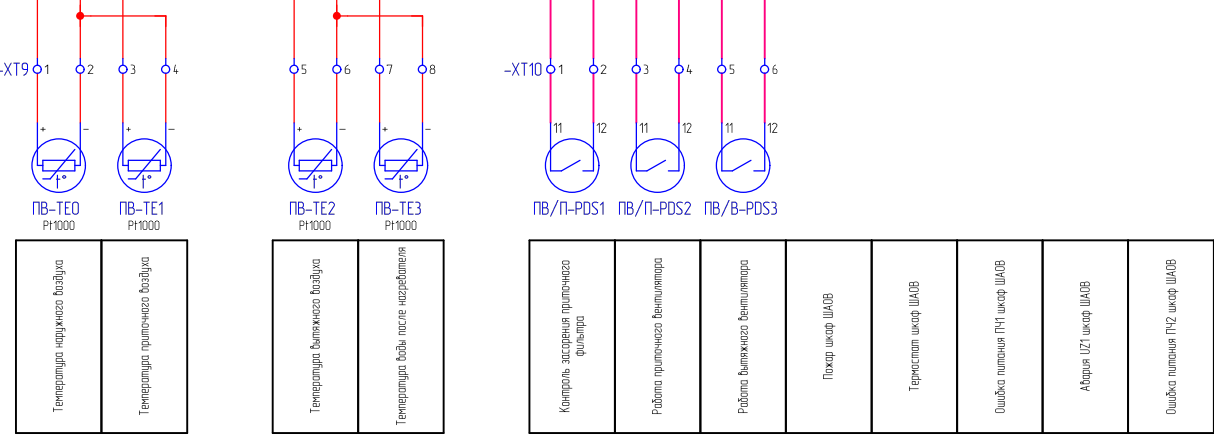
-XT9 1 2 3 4
+ − + −
t°
t°
ПВ-TE0
Pt1000
ПВ-TE1
Pt1000

5 6 7 8
+ − + −
t°
t°
ПВ-TE2
Pt1000
ПВ-TE3
Pt1000

-XT10 1 2 3 4 5 6
11 12 11 12 11 12
ПВ/П-PDS1 ПВ/П-PDS2 ПВ/В-PDS3

| Температура наружного воздуха | Температура приточного воздуха |
|---|---|

| Температура вытяжного воздуха | Температура воды после нагревателя |
|---|---|

| Контроль засорения приточного фильтра | Работа приточного вентилятора | Работа вытяжного вентилятора | Пожар шкаф ШАОВ | Термостат шкаф ШАОВ | Ошибка питания ПЧ1 шкаф ШАОВ | Авария UZ1 шкаф ШАОВ | Ошибка питания ПЧ2 шкаф ШАОВ |
|---|---|---|---|---|---|---|---|